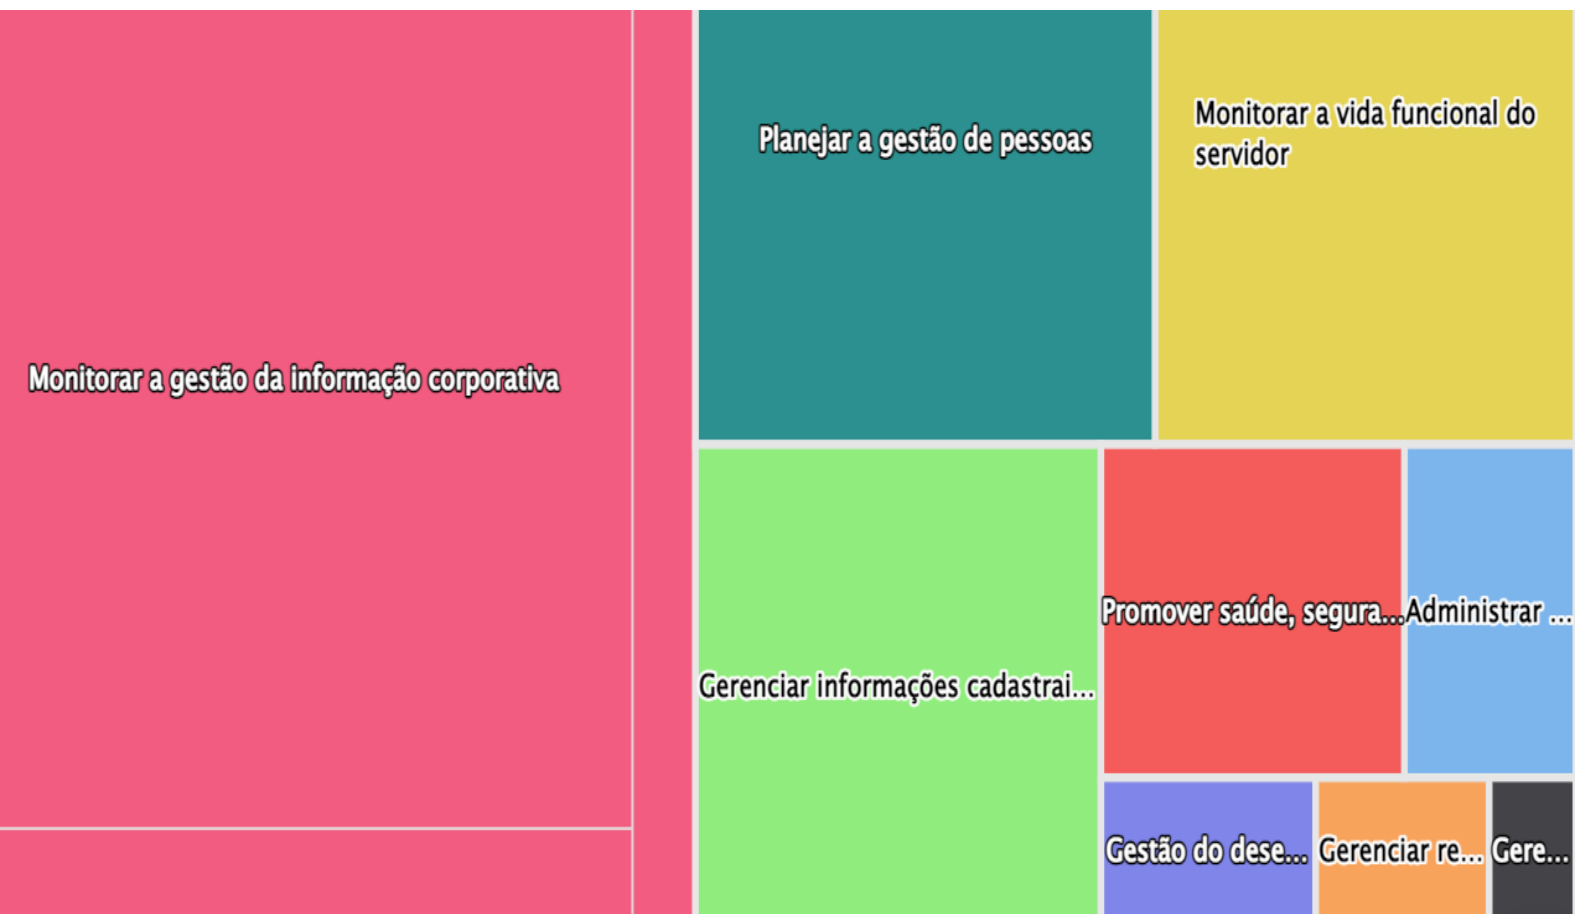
Monitorar a gestão da informação corporativa

Planejar a gestão de pessoas

Monitorar a vida funcional do servidor

Gerenciar informações cadastrai...

Promover saúde, segura...

Administrar ...

Gestão do dese...

Gerenciar re...

Gere...